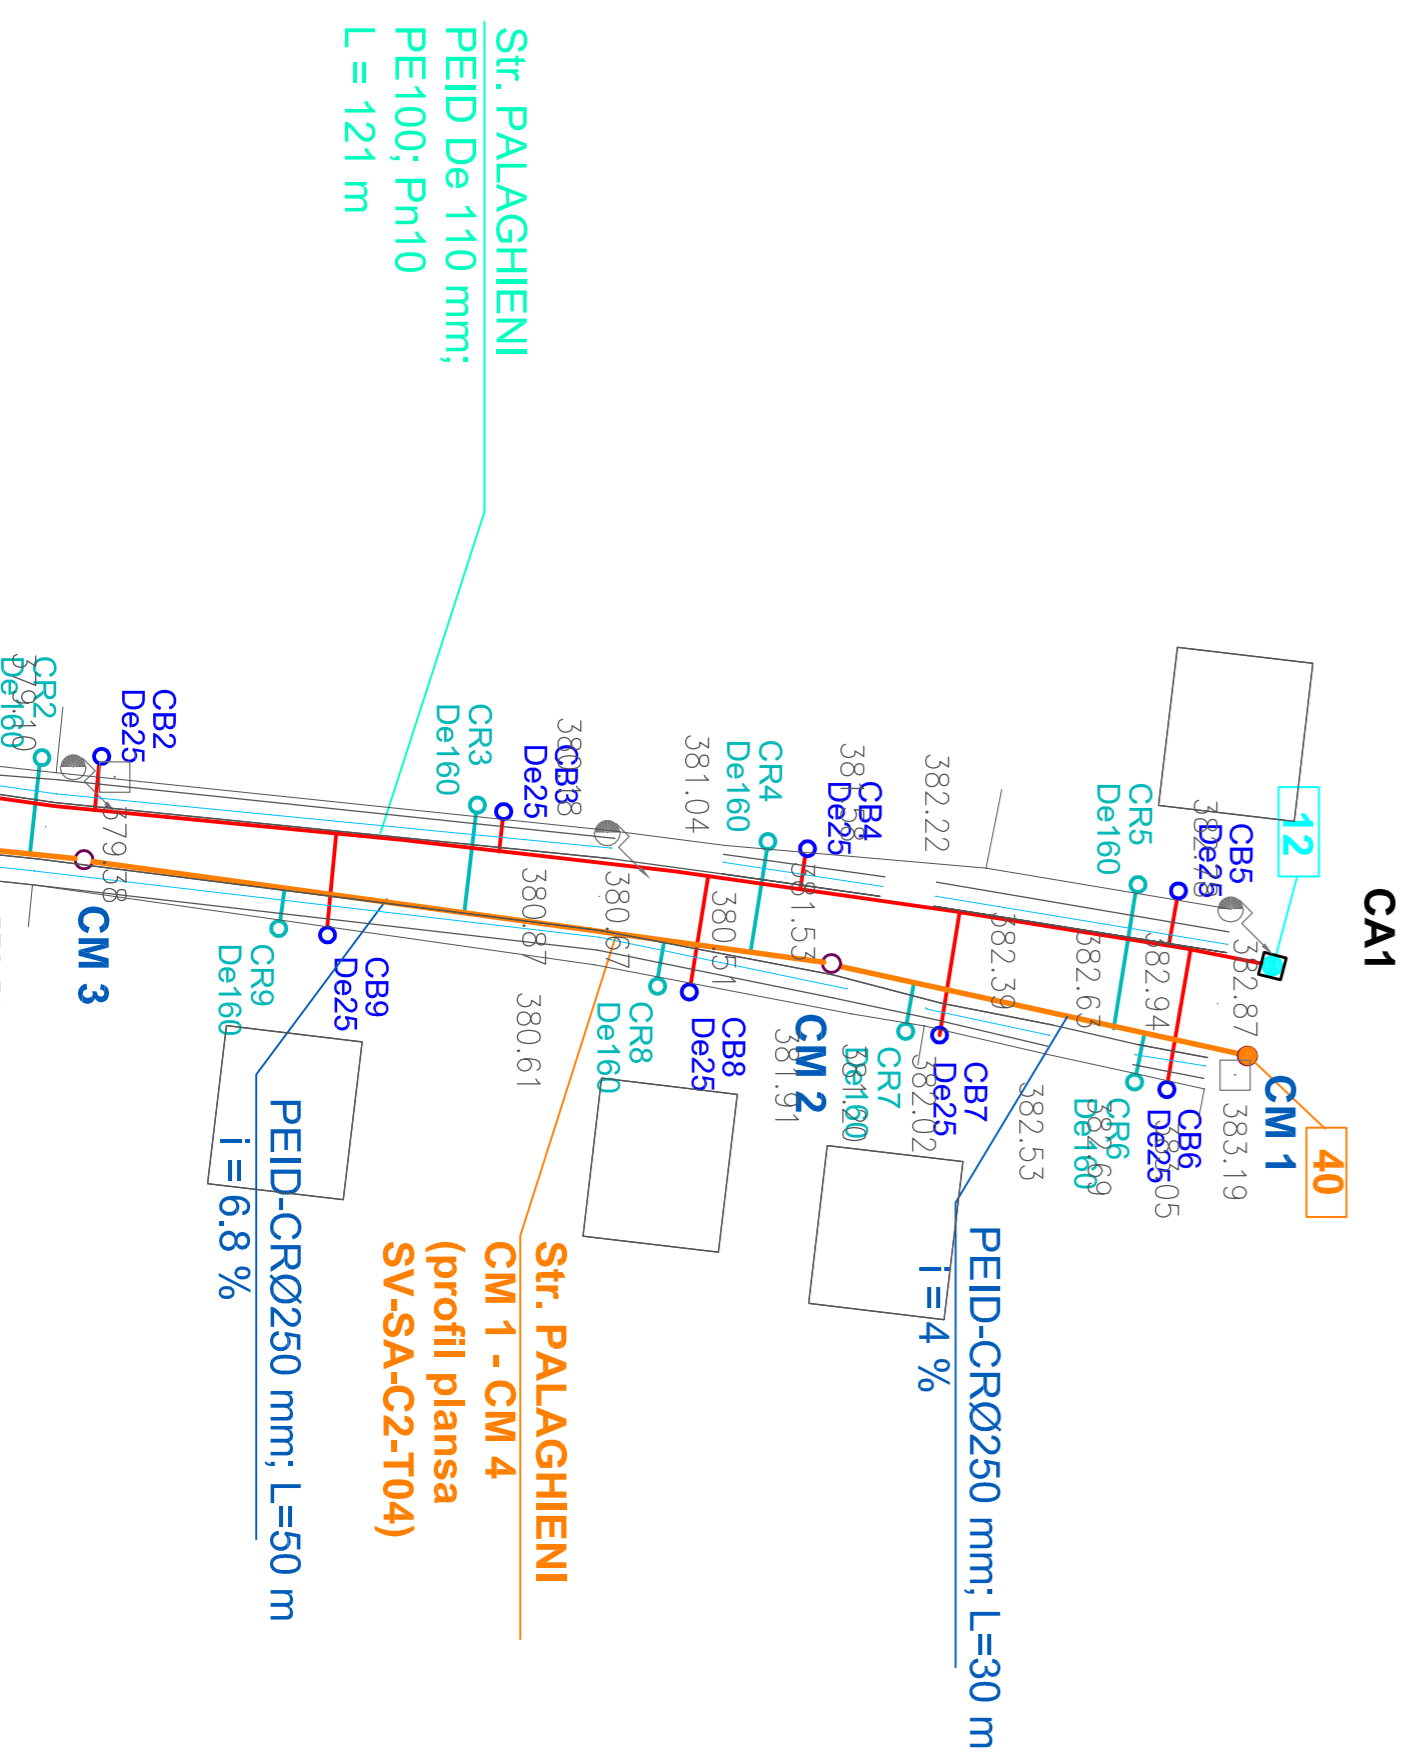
Str. PALAGHIENI
PEID De 110 mm;
PE100; Pn10
L = 121 m

CA1
12
40
CM 1
CM 2
CM 3

CB2 De25
CB3 De25
CB4 De25
CB5 De25
CB6 De25
CB7 De25
CB8 De25
CB9 De25

CR2 De160
CR3 De160
CR4 De160
CR5 De160
CR6 De160
CR7 De160
CR8 De160
CR9 De160

382.22
381.04
380.87
380.67
380.61
380.51
381.53
381.91
382.39
382.63
382.94
382.87
383.19
382.02
382.53
379.38

PEID-CRØ250 mm; L=30 m
i = 4 %

PEID-CRØ250 mm; L=50 m
i = 6.8 %

Str. PALAGHIENI
CM 1 - CM 4
(profil plansa
SV-SA-C2-T04)